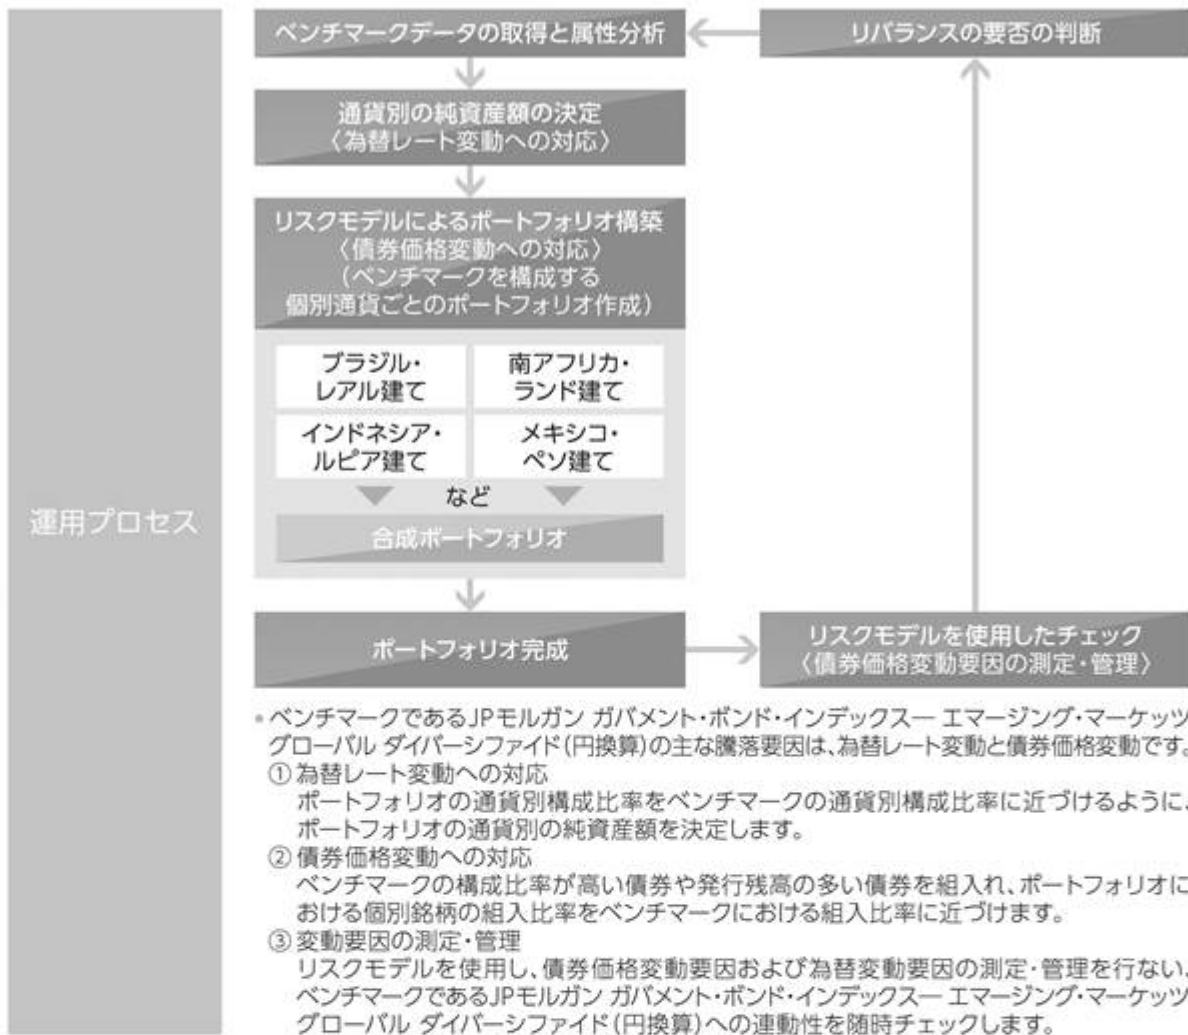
運用プロセス

ベンチマークデータの取得と属性分析

リバランスの要否の判断

通貨別の純資産額の決定
〈為替レート変動への対応〉

リスクモデルによるポートフォリオ構築
〈債券価格変動への対応〉
(ベンチマークを構成する
個別通貨ごとのポートフォリオ作成)

| ブラジル・レアル建て | 南アフリカ・ランド建て |
|---|---|
| インドネシア・ルピア建て | メキシコ・ペソ建て |

など

合成ポートフォリオ

ポートフォリオ完成

リスクモデルを使用したチェック
〈債券価格変動要因の測定・管理〉

・ベンチマークであるJPモルガン ガバメント・ボンド・インデックスー エマージング・マーケッツ グローバル ダイバーシファイド(円換算)の主な騰落要因は、為替レート変動と債券価格変動です。
① 為替レート変動への対応
ポートフォリオの通貨別構成比率をベンチマークの通貨別構成比率に近づけるように、ポートフォリオの通貨別の純資産額を決定します。
② 債券価格変動への対応
ベンチマークの構成比率が高い債券や発行残高の多い債券を組入れ、ポートフォリオにおける個別銘柄の組入比率をベンチマークにおける組入比率に近づけます。
③ 変動要因の測定・管理
リスクモデルを使用し、債券価格変動要因および為替変動要因の測定・管理を行ない、ベンチマークであるJPモルガン ガバメント・ボンド・インデックスー エマージング・マーケッツ グローバル ダイバーシファイド(円換算)への連動性を随時チェックします。